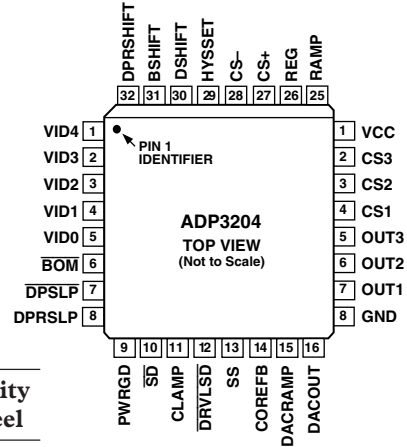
DPRSHIFT 32
BSHIFT 31
DSHIFT 30
HYSSET 29
CS– 28
CS+ 27
REG 26
RAMP 25

VID4 1
VID3 2
VID2 3
VID1 4
VID0 5
$\overline{BOM}$ 6
$\overline{DPSLP}$ 7
DPRSLP 8

PIN 1 IDENTIFIER

ADP3204
TOP VIEW
(Not to Scale)

1 VCC
2 CS3
3 CS2
4 CS1
5 OUT3
6 OUT2
7 OUT1
8 GND

9 PWRGD
10 $\overline{SD}$
11 CLAMP
12 $\overline{DRVLSD}$
13 SS
14 COREFB
15 DACRAMP
16 DACOUT

ity
eel